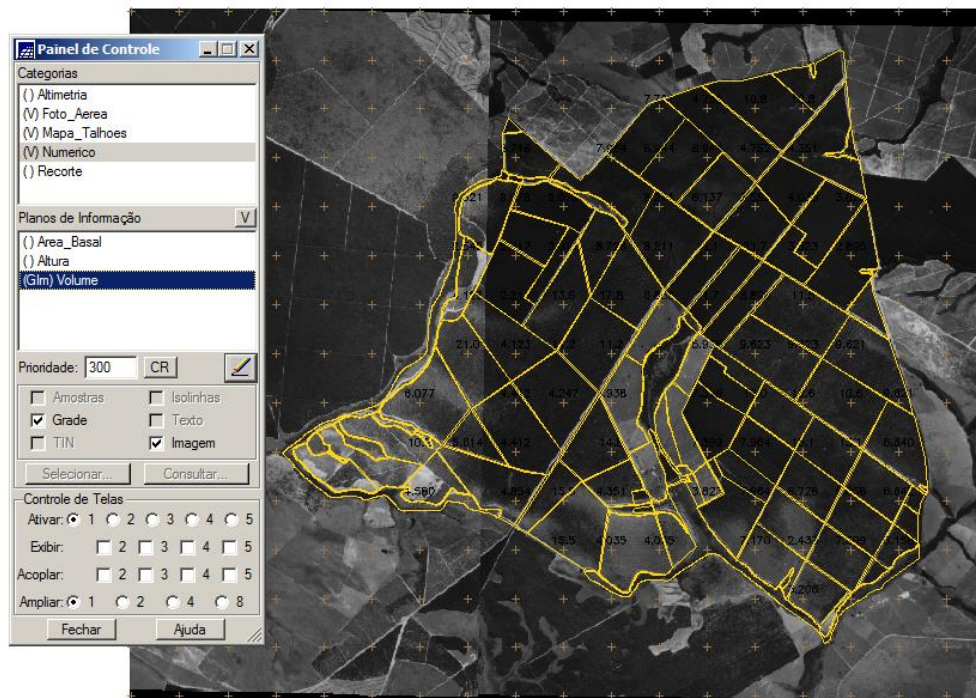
Painel de Controle

Categorias
( ) Altimetria
(V) Foto_Aerea
(V) Mapa_Talhoes
(V) Numerico
( ) Recorte

Planos de Informação V
( ) Area_Basal
( ) Altura
(GIm) Volume

Prioridade: 300 CR

Amostras
Isolinhas
Grade
Texto
TIN
Imagem

Selecionar...
Consultar...

Controle de Telas
Ativar: 1 2 3 4 5
Exibir: 2 3 4 5
Acoplar: 2 3 4 5
Ampliar: 1 2 4 8

Fechar
Ajuda

7.72
10.8
7.854
6.814
6.99
4.752
351
6.521
8.137
8.72
8.511
5.853
5.898
11.6
17.8
21.6
4.123
11.2
9.683
9.621
8.077
4.247
938
10.6
6.814
4.412
7.984
6.340
4.580
4.804
1.351
3.82
8.728
6.6
15.5
4.035
4.015
7.170
2.43
268
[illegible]